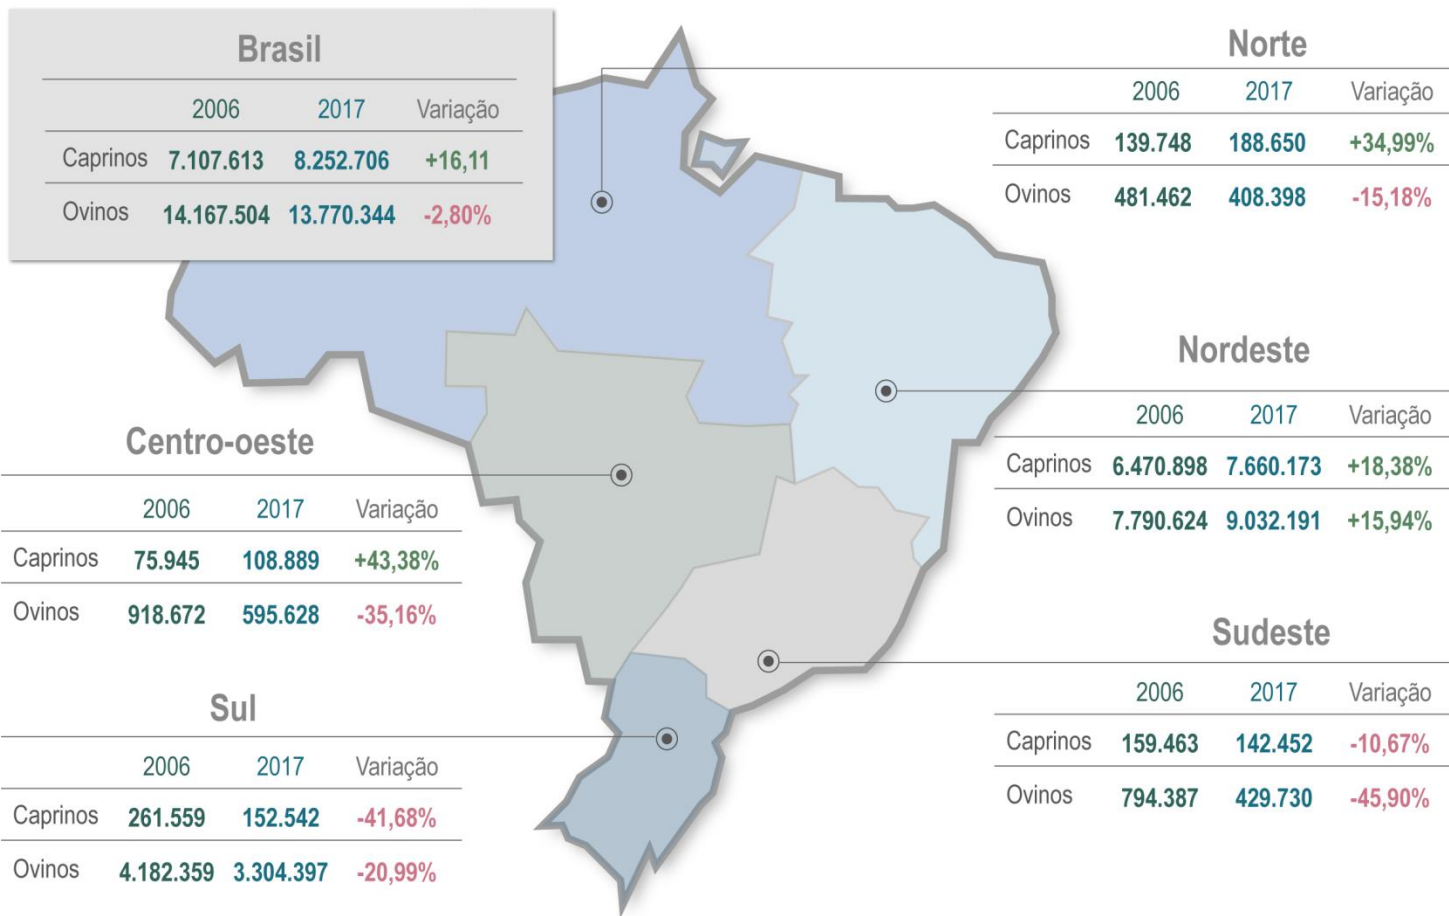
Brasil

| | 2006 | 2017 | Variação |
|---|---|---|---|
| Caprinos | 7.107.613 | 8.252.706 | +16,11 |
| Ovinos | 14.167.504 | 13.770.344 | -2,80% |

Norte

| | 2006 | 2017 | Variação |
|---|---|---|---|
| Caprinos | 139.748 | 188.650 | +34,99% |
| Ovinos | 481.462 | 408.398 | -15,18% |

Nordeste

| | 2006 | 2017 | Variação |
|---|---|---|---|
| Caprinos | 6.470.898 | 7.660.173 | +18,38% |
| Ovinos | 7.790.624 | 9.032.191 | +15,94% |

Centro-oeste

| | 2006 | 2017 | Variação |
|---|---|---|---|
| Caprinos | 75.945 | 108.889 | +43,38% |
| Ovinos | 918.672 | 595.628 | -35,16% |

Sudeste

| | 2006 | 2017 | Variação |
|---|---|---|---|
| Caprinos | 159.463 | 142.452 | -10,67% |
| Ovinos | 794.387 | 429.730 | -45,90% |

Sul

| | 2006 | 2017 | Variação |
|---|---|---|---|
| Caprinos | 261.559 | 152.542 | -41,68% |
| Ovinos | 4.182.359 | 3.304.397 | -20,99% |